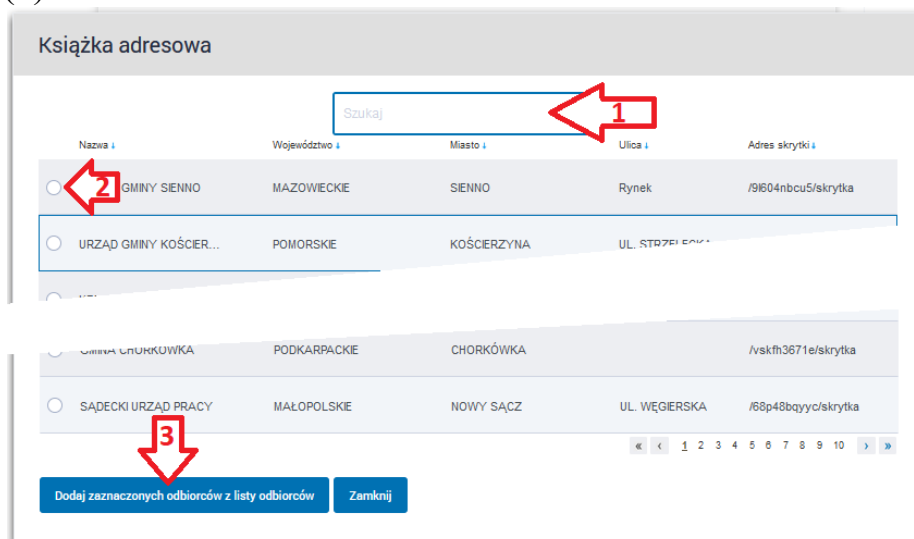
Książka adresowa

Szukaj

1

| Nazwa ↓ | Województwo ↓ | Miasto ↓ | Ulica ↓ | Adres skrytki ↓ |
|---|---|---|---|---|
| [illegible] GMINY SIENNO | MAZOWIECKIE | SIENNO | Rynek | /9l604nbcu5/skrytka |
| URZĄD GMINY KOŚCIER... | POMORSKIE | KOŚCIERZYNA | UL. STRZELECKA | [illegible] |
| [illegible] | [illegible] | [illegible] | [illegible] | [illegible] |
| GMINA CHORKÓWKA | PODKARPACKIE | CHORKÓWKA | | /vskfh3671e/skrytka |
| SĄDECKI URZĄD PRACY | MAŁOPOLSKIE | NOWY SĄCZ | UL. WĘGIERSKA | /68p48bqyyc/skrytka |

2

« ‹ 1 2 3 4 5 6 7 8 9 10 › »

3

Dodaj zaznaczonych odbiorców z listy odbiorców

Zamknij